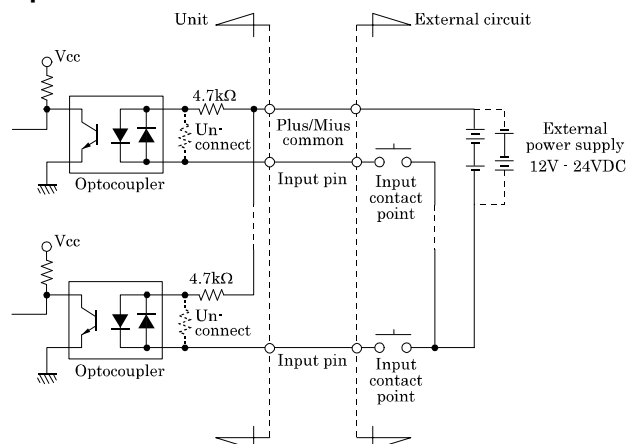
Unit

External circuit

Vcc

4.7kΩ

Un-connect

Plus/Mius common

External power supply 12V - 24VDC

Optocoupler

Input pin

Input contact point

Vcc

4.7kΩ

Un-connect

Optocoupler

Input pin

Input contact point